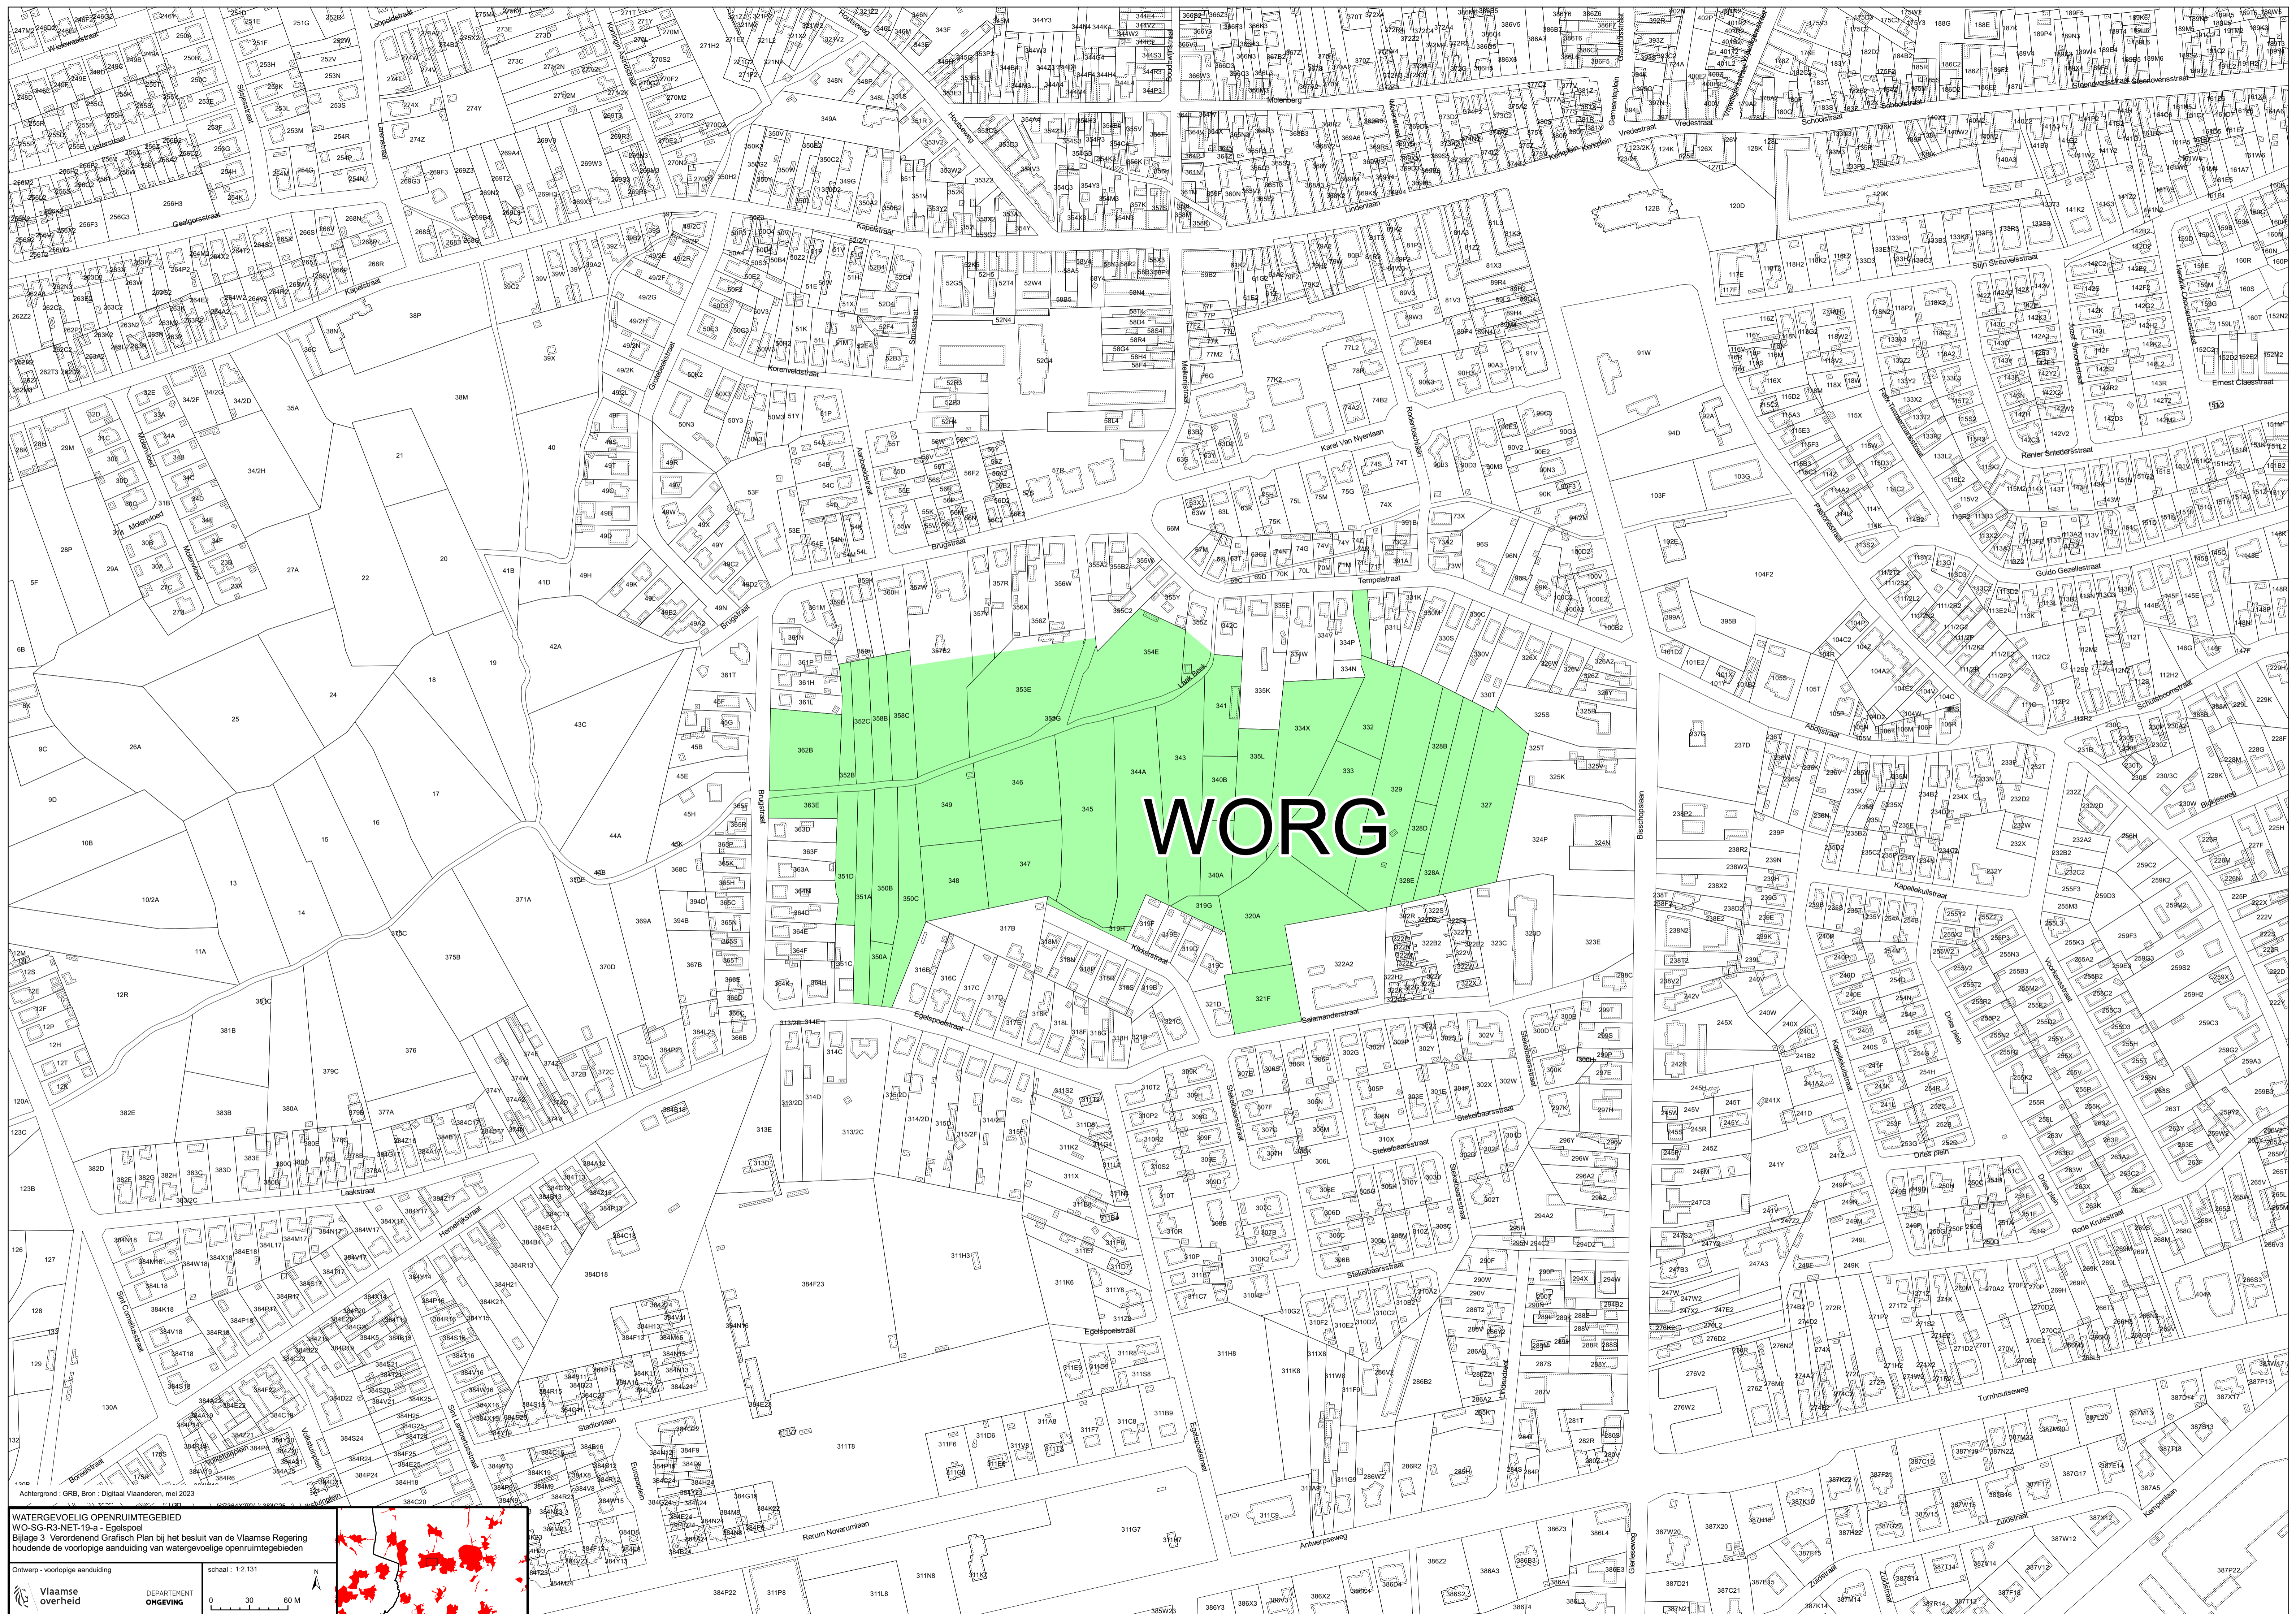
WORG

Achtergrond : GRB, Bron : Digitaal Vlaanderen, mei 2023

WATERGEVOELIG OPENRUIMTEGEBIED
WO-SG-R3-NET-19-a - Egelspoel
Bijlage 3 Verordenend Grafisch Plan bij het besluit van de Vlaamse Regering houdende de voorlopige aanduiding van watergevoelige openruimtegebieden

Ontwerp - voorlopige aanduiding
schaal : 1:2.131
N
0 30 60 M

Vlaamse overheid
DEPARTEMENT OMGEVING

Egelspoelstraat
Kikkerstraat
Salamanderstraat
Brugstraat
Tempelstraat
Bisschopslaan
Laakstraat
Kapelstraat
Lindenlaan
Karel Van Nyenlaan
Stekelbaarsstraat
Antwerpseweg
Rerum Novarumlaan
Stationslaan
Turnhoutseweg
Kapelekensstraat
Guido Gezellestraat
Schoolstraat
Molenberg
Korenveldstraat
Abtsstraat
Kempenlaan
Zuidstraat
Ernest Claesstraat
Driesplein
Stijn Streuvelsstraat
Steenovenstraat
Vredestraat
Hemelrijkstraat
Boretstraat